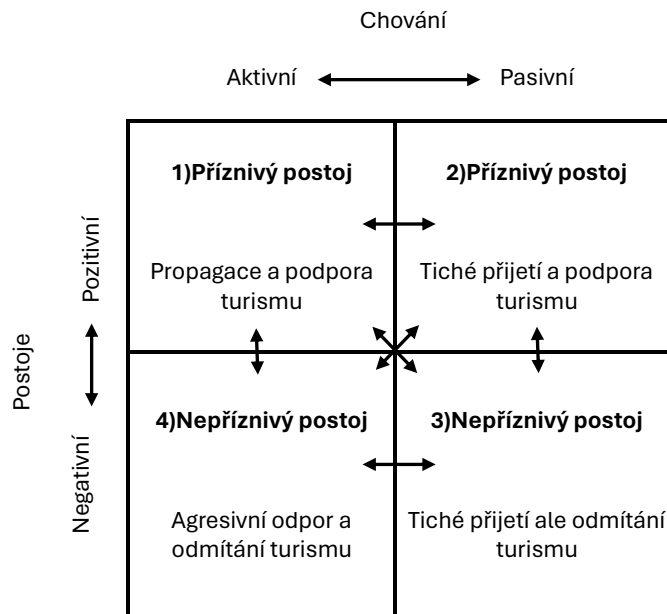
Chování

Aktivní Pasivní

Postoje

Pozitivní

Negativní

| 1)Příznivý postoj<br>Propagace a podpora turismu | 2)Příznivý postoj<br>Tiché přijetí a podpora turismu |
|---|---|
| 4)Nepříznivý postoj<br>Agresivní odpor a odmítání turismu | 3)Nepříznivý postoj<br>Tiché přijetí ale odmítání turismu |